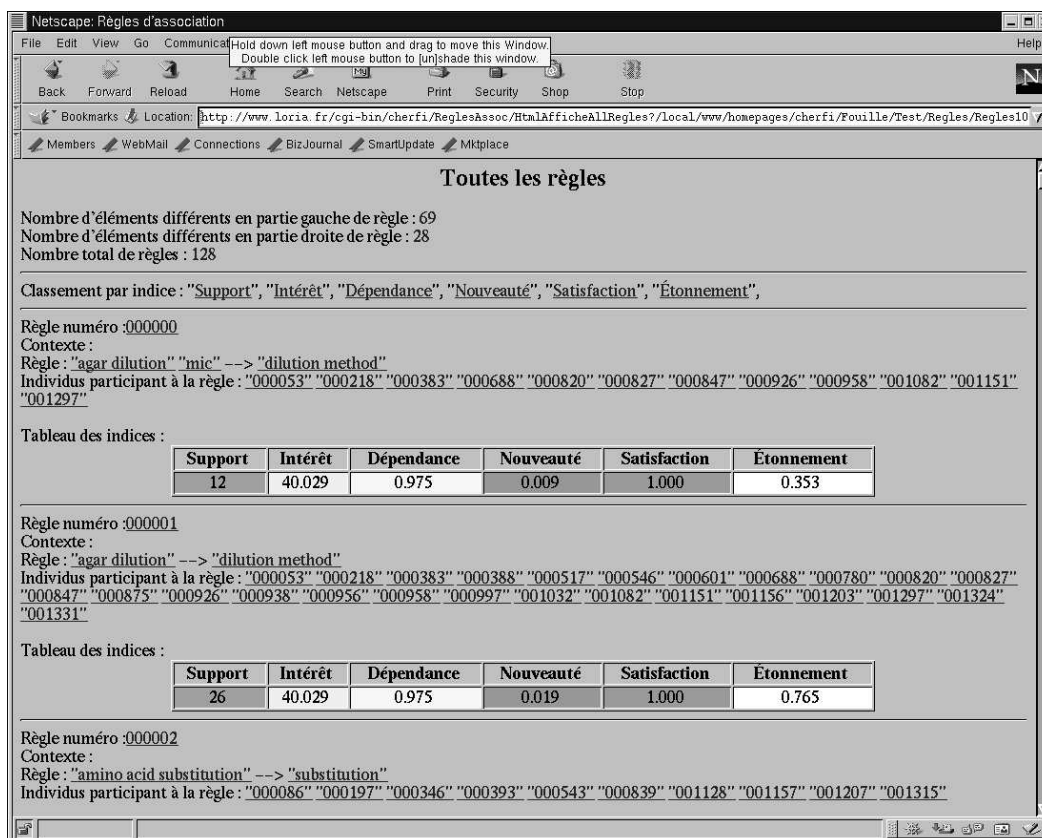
Netscape: Règles d'association

File Edit View Go Communicat Hold down left mouse button and drag to move this Window. Double click left mouse button to [un]shade this window. Help

Back Forward Reload Home Search Netscape Print Security Shop Stop

Bookmarks Location: http://www.loria.fr/cgi-bin/cherfi/ReglesAssoc/HtmlAfficheAllRegles?/local/www/homepages/cherfi/Fouille/Test/Regles/Regles10

Members WebMail Connections BizJournal SmartUpdate Mktplace

Toutes les règles

Nombre d'éléments différents en partie gauche de règle : 69
Nombre d'éléments différents en partie droite de règle : 28
Nombre total de règles : 128

Classement par indice : "Support", "Intérêt", "Dépendance", "Nouveauté", "Satisfaction", "Étonnement",

Règle numéro :000000
Contexte :
Règle : "agar dilution" "mic" --> "dilution method"
Individus participant à la règle : "000053" "000218" "000383" "000688" "000820" "000827" "000847" "000926" "000958" "001082" "001151" "001297"

Tableau des indices :

| Support | Intérêt | Dépendance | Nouveauté | Satisfaction | Étonnement |
|---|---|---|---|---|---|
| 12 | 40.029 | 0.975 | 0.009 | 1.000 | 0.353 |

Règle numéro :000001
Contexte :
Règle : "agar dilution" --> "dilution method"
Individus participant à la règle : "000053" "000218" "000383" "000388" "000517" "000546" "000601" "000688" "000780" "000820" "000827" "000847" "000875" "000926" "000938" "000956" "000958" "000997" "001032" "001082" "001151" "001156" "001203" "001297" "001324" "001331"

Tableau des indices :

| Support | Intérêt | Dépendance | Nouveauté | Satisfaction | Étonnement |
|---|---|---|---|---|---|
| 26 | 40.029 | 0.975 | 0.019 | 1.000 | 0.765 |

Règle numéro :000002
Contexte :
Règle : "amino acid substitution" --> "substitution"
Individus participant à la règle : "000086" "000197" "000346" "000393" "000543" "000839" "001128" "001157" "001207" "001315"